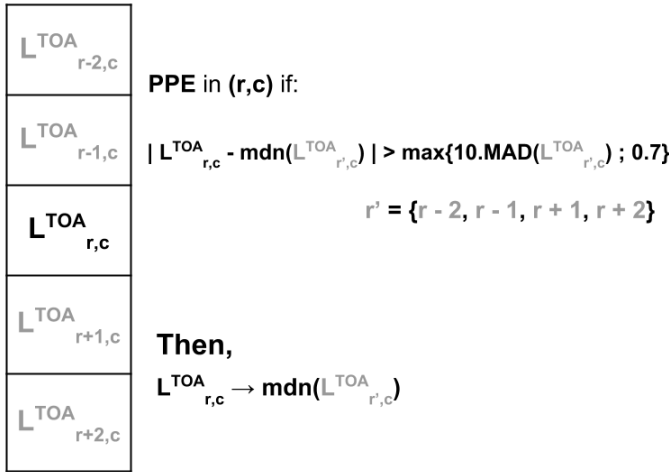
$L^{TOA}_{r-2,c}$

$L^{TOA}_{r-1,c}$

$L^{TOA}_{r,c}$

$L^{TOA}_{r+1,c}$

$L^{TOA}_{r+2,c}$

PPE in (r,c) if:

$| L^{TOA}_{r,c} - mdn(L^{TOA}_{r',c}) | > max\{10.MAD(L^{TOA}_{r',c}) ; 0.7\}$

$r' = \{r - 2, r - 1, r + 1, r + 2\}$

Then,

$L^{TOA}_{r,c} \rightarrow mdn(L^{TOA}_{r',c})$